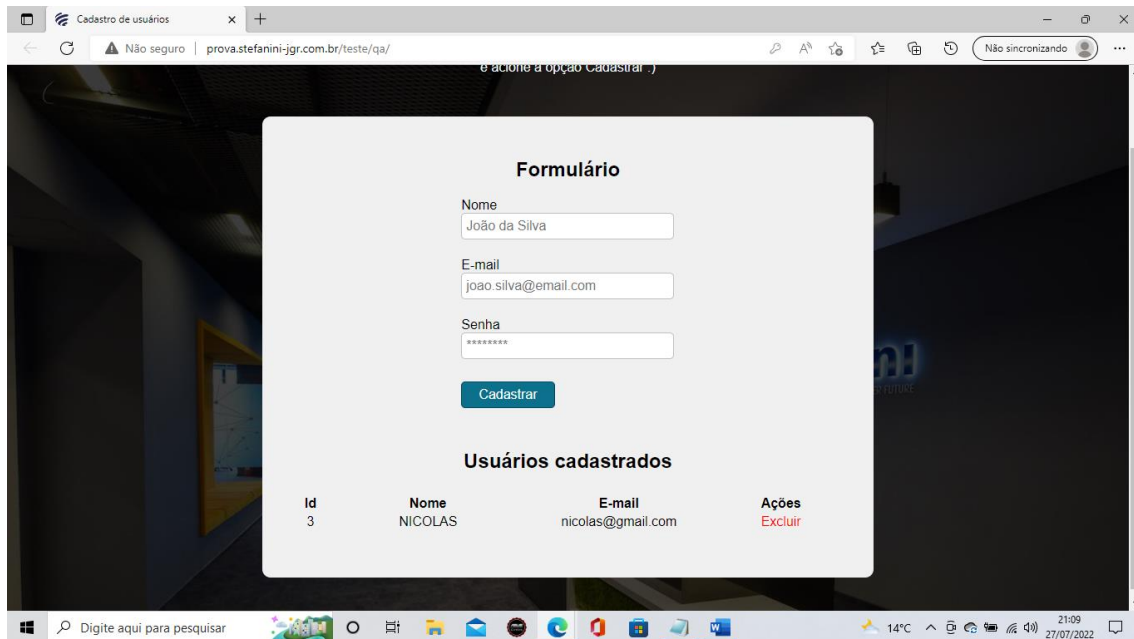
Cadastro de usuários × +

Não seguro | prova.stefanini-jgr.com.br/teste/qa/

Não sincronizando

e acione a opção Cadastrar :)

Formulário

Nome
João da Silva

E-mail
joao.silva@email.com

Senha
********

Cadastrar

Usuários cadastrados

| Id | Nome | E-mail | Ações |
|---|---|---|---|
| 3 | NICOLAS | nicolas@gmail.com | Excluir |

Digite aqui para pesquisar

14°C 21:09 27/07/2022